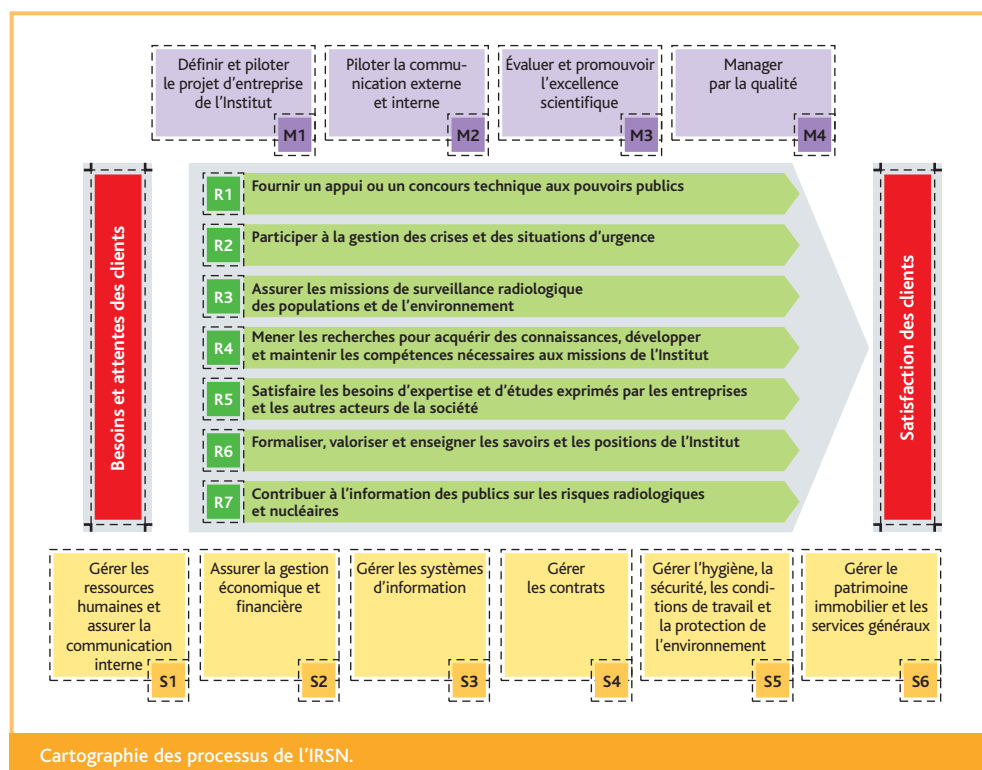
Définir et piloter le projet d'entreprise de l'Institut
M1

Piloter la communication externe et interne
M2

Évaluer et promouvoir l'excellence scientifique
M3

Manager par la qualité
M4

Besoins et attentes des clients

R1 Fournir un appui ou un concours technique aux pouvoirs publics

R2 Participer à la gestion des crises et des situations d'urgence

R3 Assurer les missions de surveillance radiologique des populations et de l'environnement

R4 Mener les recherches pour acquérir des connaissances, développer et maintenir les compétences nécessaires aux missions de l'Institut

R5 Satisfaire les besoins d'expertise et d'études exprimés par les entreprises et les autres acteurs de la société

R6 Formaliser, valoriser et enseigner les savoirs et les positions de l'Institut

R7 Contribuer à l'information des publics sur les risques radiologiques et nucléaires

Satisfaction des clients

Gérer les ressources humaines et assurer la communication interne
S1

Assurer la gestion économique et financière
S2

Gérer les systèmes d'information
S3

Gérer les contrats
S4

Gérer l'hygiène, la sécurité, les conditions de travail et la protection de l'environnement
S5

Gérer le patrimoine immobilier et les services généraux
S6

Cartographie des processus de l'IRSN.